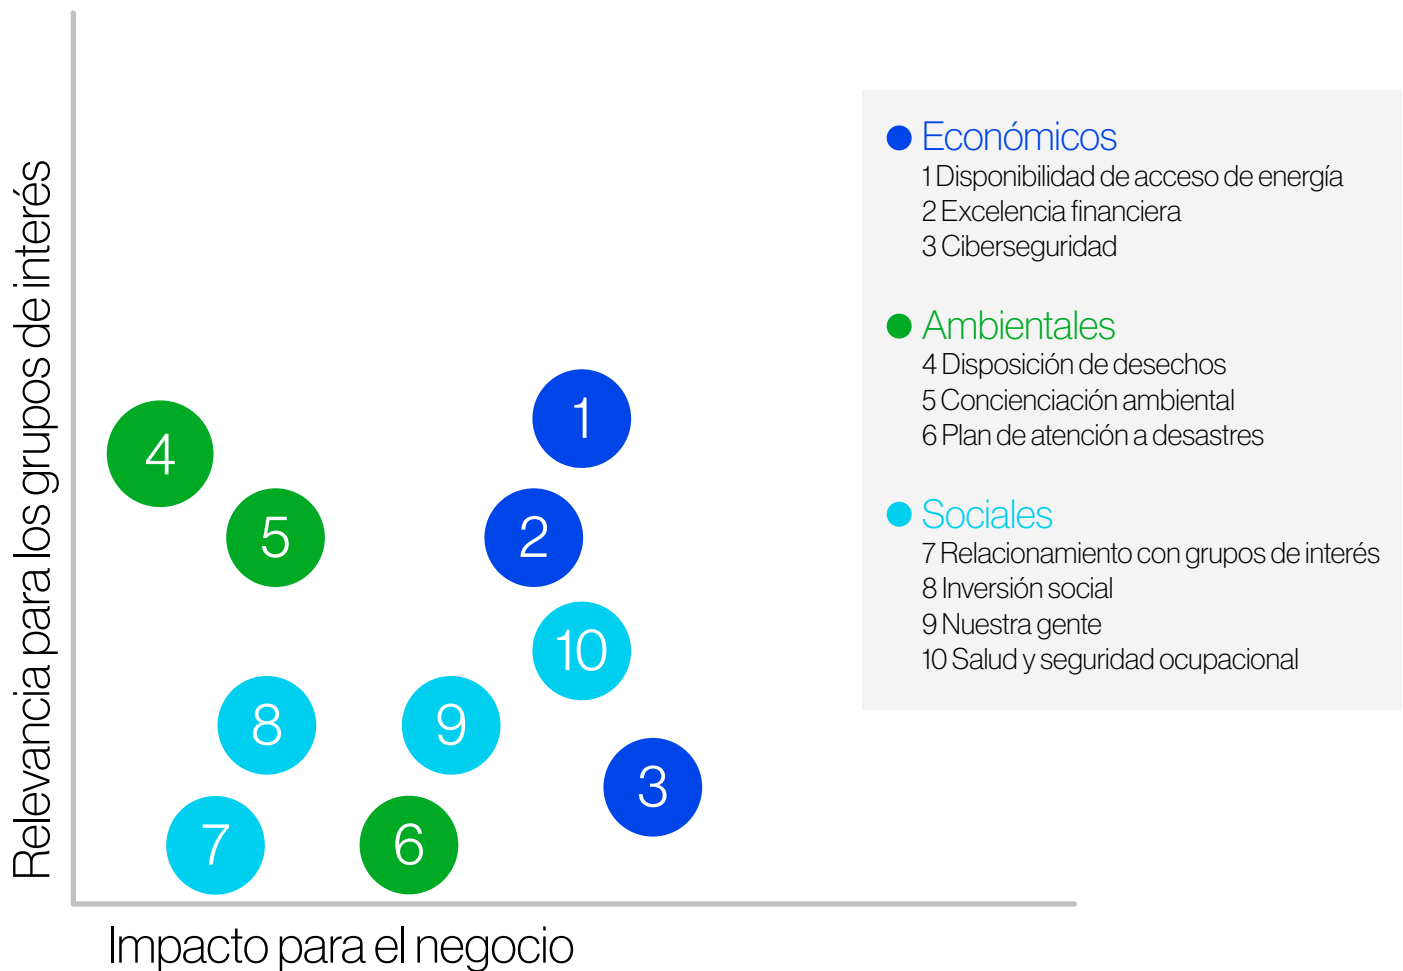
Relevancia para los grupos de interés

4
1
5
2
10
8
9
3
7
6

Impacto para el negocio

Económicos
1 Disponibilidad de acceso de energía
2 Excelencia financiera
3 Ciberseguridad

Ambientales
4 Disposición de desechos
5 Concienciación ambiental
6 Plan de atención a desastres

Sociales
7 Relacionamiento con grupos de interés
8 Inversión social
9 Nuestra gente
10 Salud y seguridad ocupacional